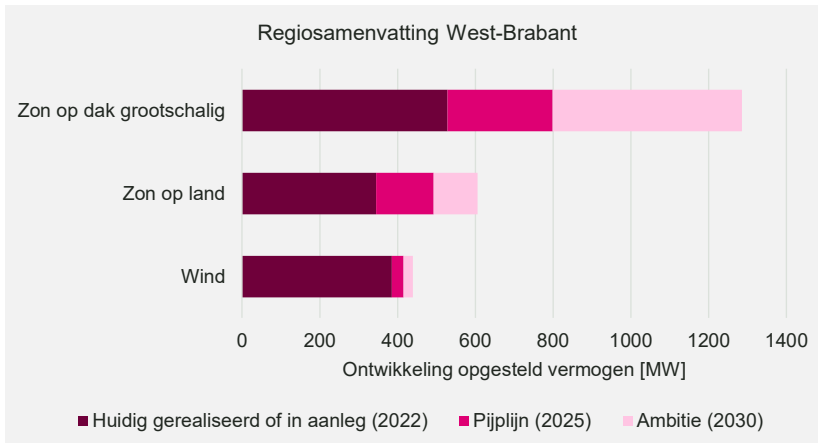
Regiosamenvatting West-Brabant

Zon op dak grootschalig

Zon op land

Wind

0
200
400
600
800
1000
1200
1400

Ontwikkeling opgesteld vermogen [MW]

Huidig gerealiseerd of in aanleg (2022)
Pijplijn (2025)
Ambitie (2030)